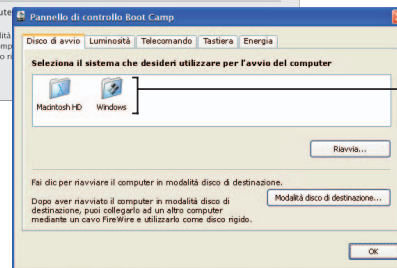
Pannello di controllo Boot Camp

Disco di avvio | Luminosità | Telecomando | Tastiera | Energia

Seleziona il sistema che desideri utilizzare per l'avvio del computer

Macintosh HD

Windows

Riavvia...

Fai clic per riavviare il computer in modalità disco di destinazione.

Dopo aver riavviato il computer in modalità disco di destinazione, puoi collegarlo ad un altro computer mediante un cavo FireWire e utilizzarlo come disco rigido.

Modalità disco di destinazione...

OK

alità
o di
o ri